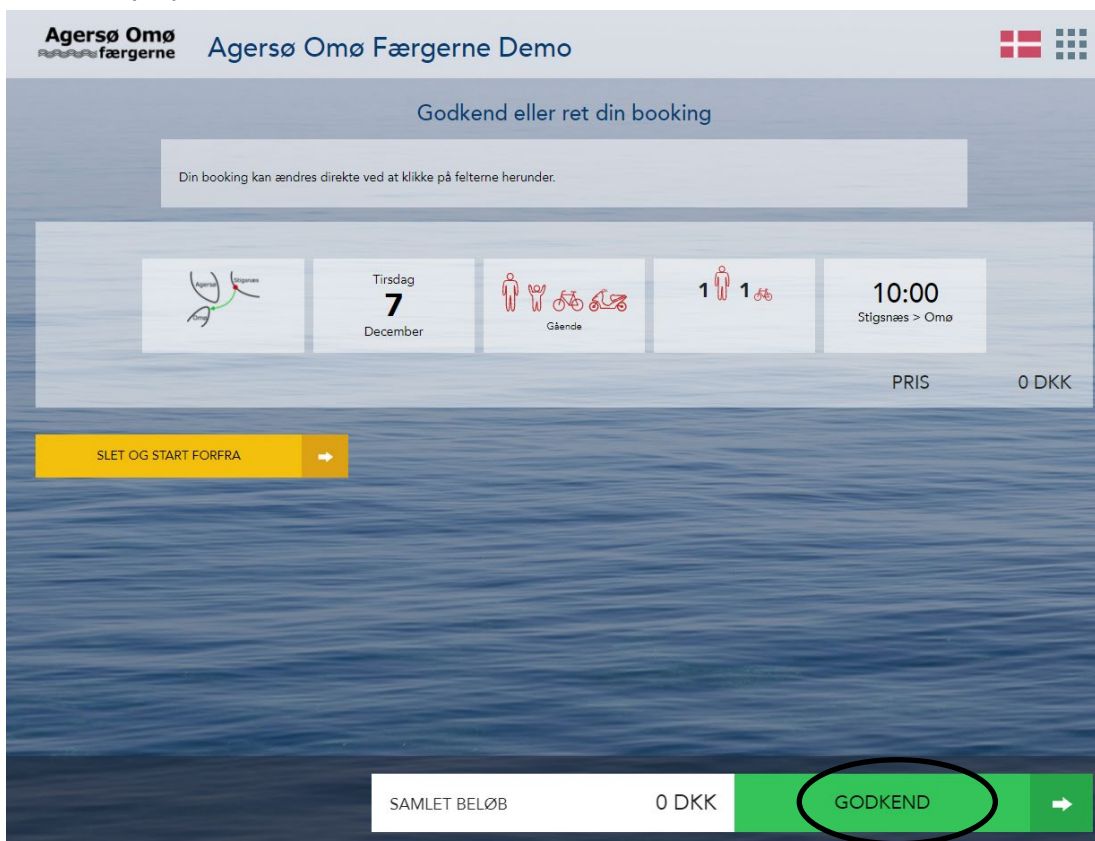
Agersø Omø færgerne

Agersø Omø Færgerne Demo

Godkend eller ret din booking

Din booking kan ændres direkte ved at klikke på felterne herunder.

Agersø Stigsnæs Omø

Tirsdag
7
December

Gående

1 1

10:00
Stigsnæs > Omø

PRIS 0 DKK

SLET OG START FORFRA

SAMLET BELØB 0 DKK

GODKEND